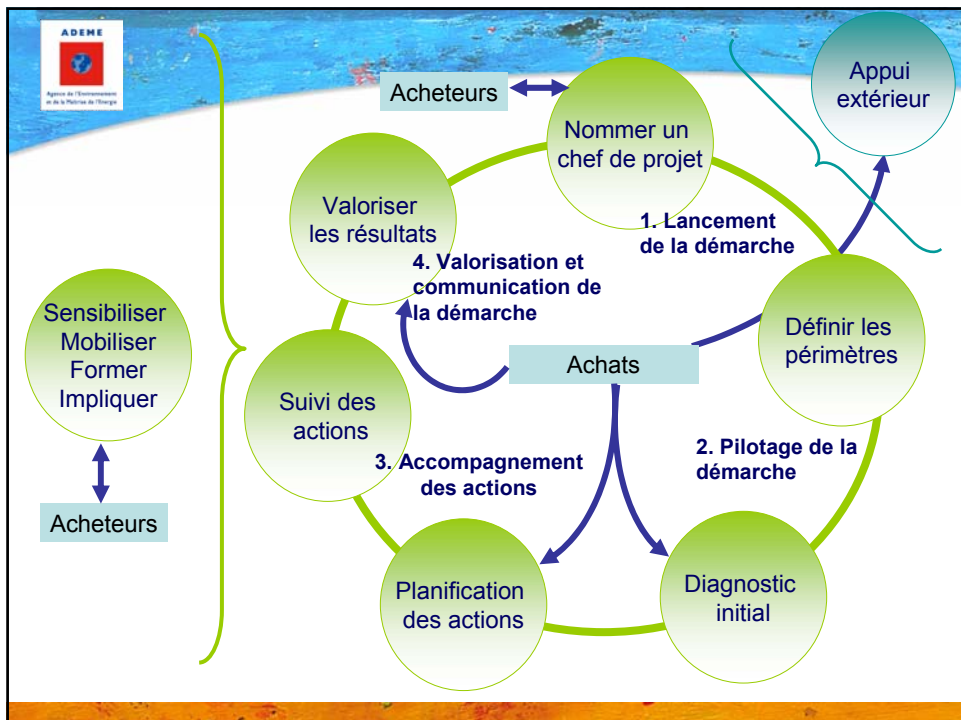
ADEME
Agence de l'Environnement et de la Maîtrise de l'Energie

Acheteurs

Nommer un chef de projet

Appui extérieur

1. Lancement de la démarche

Valoriser les résultats

4. Valorisation et communication de la démarche

Définir les périmètres

Sensibiliser
Mobiliser
Former
Impliquer

Achats

Suivi des actions

2. Pilotage de la démarche

3. Accompagnement des actions

Acheteurs

Planification des actions

Diagnostic initial